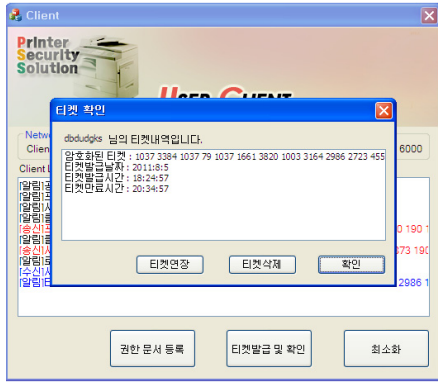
Client

Printer Security Solution

USER CLIENT

Netw
Clien

Client

[알림]
[알림]
[알림]
[알림]
[송신
[알림]
[송신
[알림]
[수신
[알림]

6000

0 190 1
373 190
2986 1

티켓 확인

dbdudgks 님의 티켓내역입니다.

암호화된 티켓 : 1037 3384 1037 79 1037 1661 3820 1003 3164 2986 2723 455
티켓발급날짜 : 2011:8:5
티켓발급시간 : 18:24:57
티켓만료시간 : 20:34:57

티켓연장
티켓삭제
확인

권한 문서 등록
티켓발급 및 확인
최소화